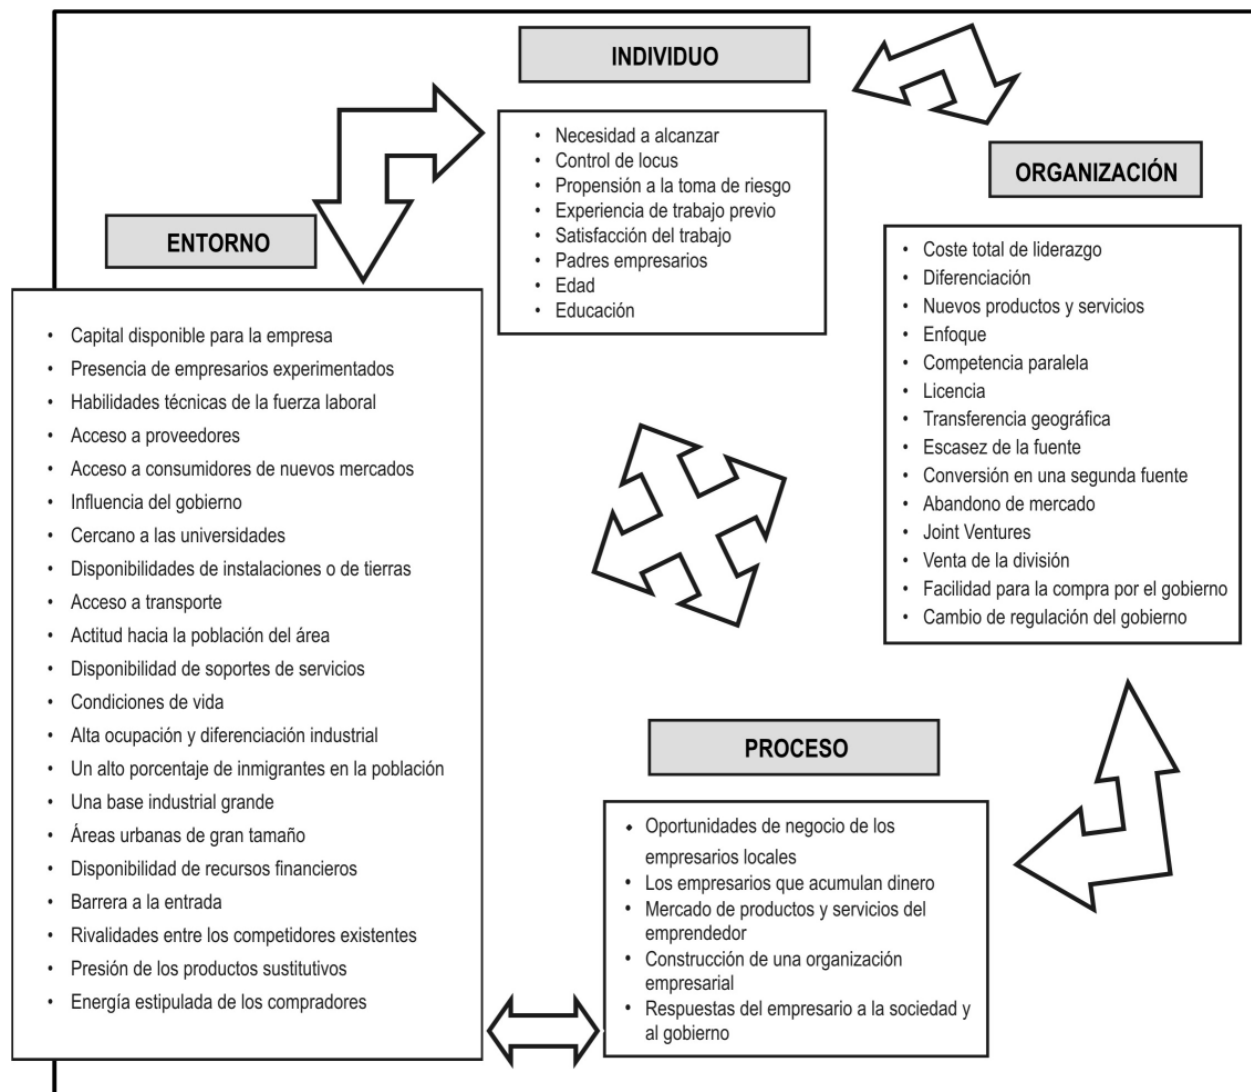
INDIVIDUO

- Necesidad a alcanzar
- Control de locus
- Propensión a la toma de riesgo
- Experiencia de trabajo previo
- Satisfacción del trabajo
- Padres empresarios
- Edad
- Educación

ORGANIZACIÓN

- Coste total de liderazgo
- Diferenciación
- Nuevos productos y servicios
- Enfoque
- Competencia paralela
- Licencia
- Transferencia geográfica
- Escasez de la fuente
- Conversión en una segunda fuente
- Abandono de mercado
- Joint Ventures
- Venta de la división
- Facilidad para la compra por el gobierno
- Cambio de regulación del gobierno

ENTORNO

- Capital disponible para la empresa
- Presencia de empresarios experimentados
- Habilidades técnicas de la fuerza laboral
- Acceso a proveedores
- Acceso a consumidores de nuevos mercados
- Influencia del gobierno
- Cercano a las universidades
- Disponibilidades de instalaciones o de tierras
- Acceso a transporte
- Actitud hacia la población del área
- Disponibilidad de soportes de servicios
- Condiciones de vida
- Alta ocupación y diferenciación industrial
- Un alto porcentaje de inmigrantes en la población
- Una base industrial grande
- Áreas urbanas de gran tamaño
- Disponibilidad de recursos financieros
- Barrera a la entrada
- Rivalidades entre los competidores existentes
- Presión de los productos sustitutivos
- Energía estipulada de los compradores

PROCESO

- Oportunidades de negocio de los empresarios locales
- Los empresarios que acumulan dinero
- Mercado de productos y servicios del emprendedor
- Construcción de una organización empresarial
- Respuestas del empresario a la sociedad y al gobierno